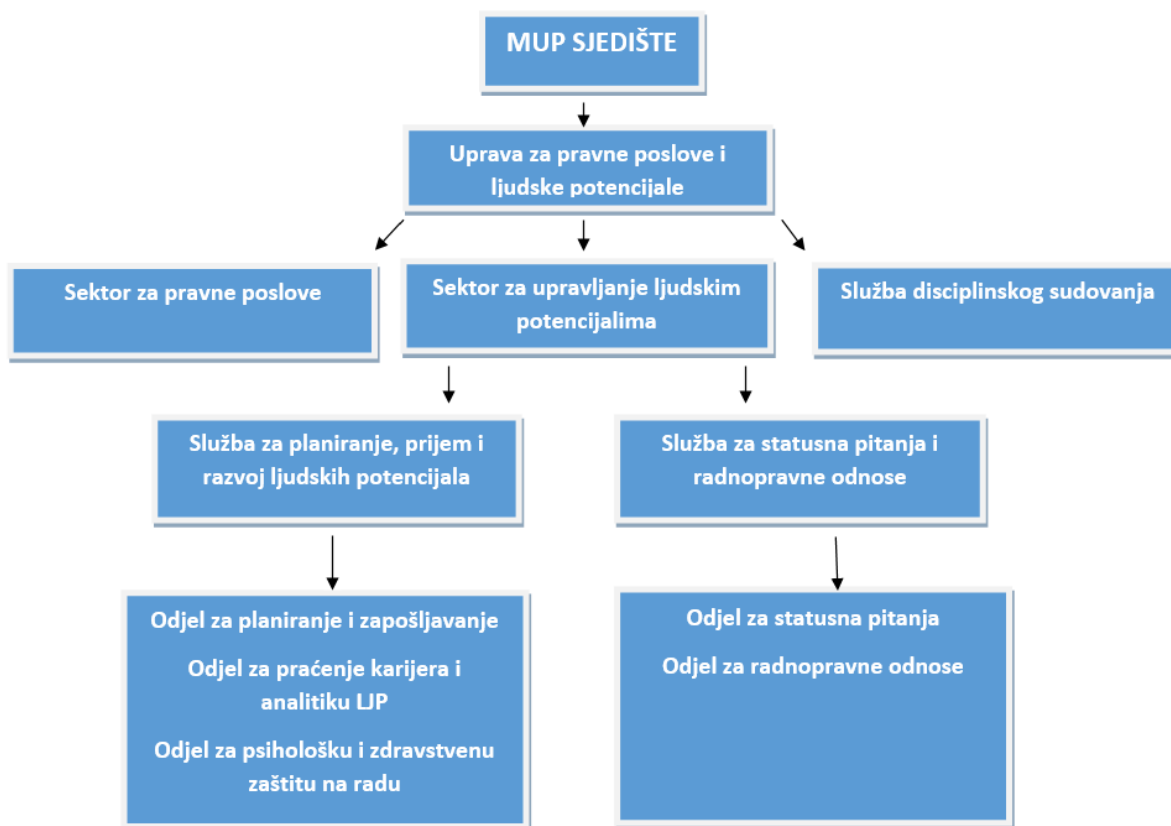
MUP SJEDIŠTE

Uprava za pravne poslove i ljudske potencijale

Sektor za pravne poslove

Sektor za upravljanje ljudskim potencijalima

Služba disciplinskog sudovanja

Služba za planiranje, prijem i razvoj ljudskih potencijala

Služba za statusna pitanja i radnopravne odnose

Odjel za planiranje i zapošljavanje

Odjel za praćenje karijera i analitiku LJP

Odjel za psihološku i zdravstvenu zaštitu na radu

Odjel za statusna pitanja

Odjel za radnopravne odnose